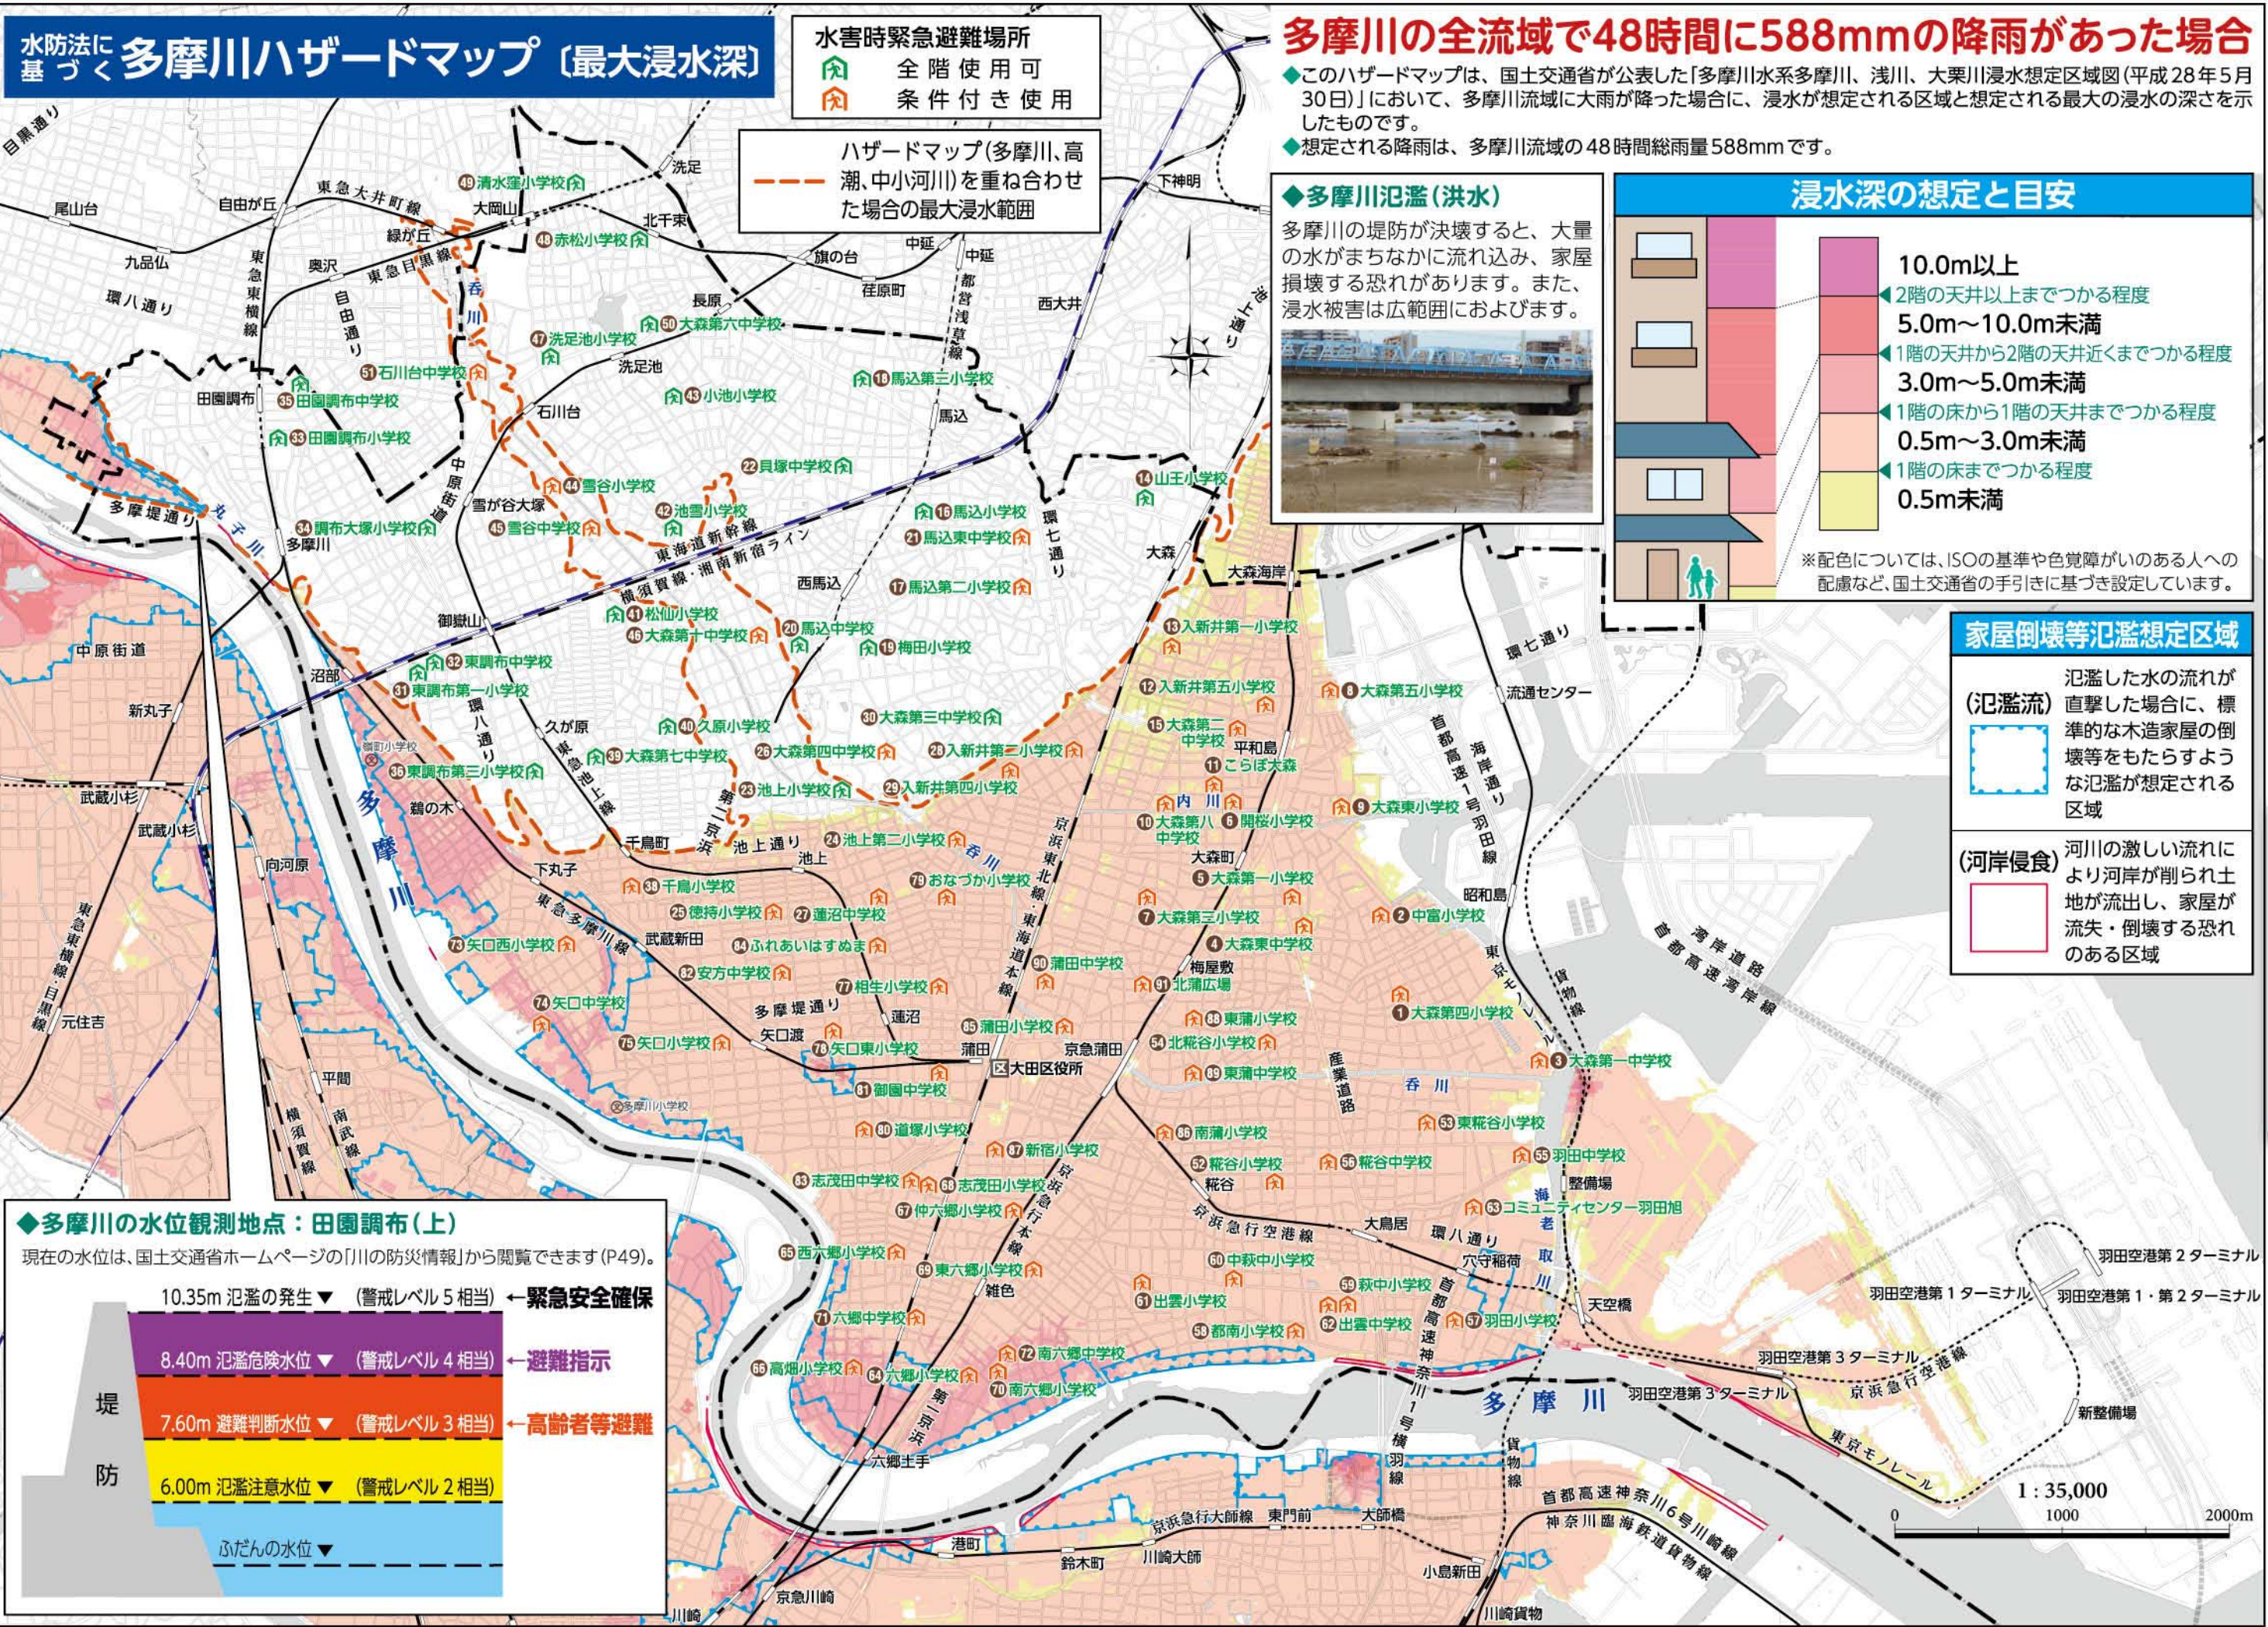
水防法に基づく多摩川ハザードマップ〔最大浸水深〕

水害時緊急避難場所
全階使用可
条件付き使用

ハザードマップ(多摩川、高潮、中小河川)を重ね合わせた場合の最大浸水範囲

多摩川の全流域で48時間に588mmの降雨があった場合

◆このハザードマップは、国土交通省が公表した「多摩川水系多摩川、浅川、大栗川浸水想定区域図(平成28年5月30日)」において、多摩川流域に大雨が降った場合に、浸水が想定される区域と想定される最大の浸水の深さを示したものです。
◆想定される降雨は、多摩川流域の48時間総雨量588mmです。

◆多摩川氾濫(洪水)
多摩川の堤防が決壊すると、大量の水がまちなかに流れ込み、家屋損壊する恐れがあります。また、浸水被害は広範囲におよびます。

浸水深の想定と目安
10.0m以上
2階の天井以上までつかる程度
5.0m～10.0m未満
1階の天井から2階の天井近くまでつかる程度
3.0m～5.0m未満
1階の床から1階の天井までつかる程度
0.5m～3.0m未満
1階の床までつかる程度
0.5m未満
※配色については、ISOの基準や色覚障がいのある人への配慮など、国土交通省の手引きに基づき設定しています。

家屋倒壊等氾濫想定区域
(氾濫流) 氾濫した水の流れが直撃した場合に、標準的な木造家屋の倒壊等をもたらすような氾濫が想定される区域
(河岸侵食) 河川の激しい流れにより河岸が削られ土地が流出し、家屋が流失・倒壊する恐れのある区域

◆多摩川の水位観測地点:田園調布(上)
現在の水位は、国土交通省ホームページの「川の防災情報」から閲覧できます(P49)。
10.35m 氾濫の発生 (警戒レベル5相当) ←緊急安全確保
8.40m 氾濫危険水位 (警戒レベル4相当) ←避難指示
7.60m 避難判断水位 (警戒レベル3相当) ←高齢者等避難
6.00m 氾濫注意水位 (警戒レベル2相当)
ふだんの水位
堤防

目黒通り 尾山台 自由が丘 東急大井町線 九品仏 奥沢 緑が丘 東急目黒線 大岡山 洗足 北千束 東急東横線 環八通り 自由通り 旗の台 中延 荏原町 長原 都営浅草線 西大井 下神明 池上通り 洗足池 石川台 馬込 田園調布 雪が谷大塚 中原街道 多摩堤通り 丸子川 多摩川 東海道新幹線 横須賀線・湘南新宿ライン 西馬込 環七通り 大森 大森海岸 御嶽山 沼部 久が原 東急池上線 千鳥町 第二京浜 池上通り 池上 呑川 京浜東北線・東海道本線 鵜の木 下丸子 東急多摩川線 武蔵新田 矢口渡 蓮沼 蒲田 京急蒲田 区大田区役所 梅屋敷 平和島 大森町 内川 首都高速1号羽田線 海岸通り 昭和島 東京モノレール 貨物線 流通センター 首都高速湾岸線 湾岸道路 産業道路 大鳥居 穴守稲荷 天空橋 糀谷 京浜急行空港線 京急本線 雑色 六郷土手 港町 鈴木町 川崎大師 東門前 大師橋 小島新田 京急川崎 川崎 川崎貨物 首都高速神奈川1号横羽線 首都高速神奈川6号川崎線 神奈川臨海鉄道貨物線 京急大師線 海老取川 整備場 新整備場 羽田空港第1ターミナル 羽田空港第2ターミナル 羽田空港第1・第2ターミナル 羽田空港第3ターミナル 京浜急行空港線 中原街道 新丸子 武蔵小杉 向河原 元住吉 平間 横須賀線 南武線 東急東横線 目黒線 多摩川 多摩川小学校

49清水窪小学校 48赤松小学校 47洗足池小学校 50大森第六中学校 51石川台中学校 43小池小学校 18馬込第三小学校 35田園調布中学校 33田園調布小学校 44雪谷小学校 42池雪小学校 22貝塚中学校 45雪谷中学校 34調布大塚小学校 16馬込小学校 21馬込東中学校 14山王小学校 17馬込第二小学校 41松仙小学校 46大森第十中学校 20馬込中学校 19梅田小学校 13入新井第一小学校 32東調布中学校 31東調布第一小学校 12入新井第五小学校 8大森第五小学校 30大森第三中学校 40久原小学校 15大森第二中学校 11こらぼ大森 39大森第七中学校 26大森第四中学校 28入新井第二小学校 36東調布第三小学校 23池上小学校 29入新井第四小学校 9大森東小学校 10大森第八中学校 6開桜小学校 24池上第二小学校 5大森第一小学校 79おなづか小学校 38千鳥小学校 25徳持小学校 27蓮沼中学校 7大森第三小学校 2中富小学校 4大森東中学校 73矢口西小学校 84ふれあいはすぬま 82安方中学校 90蒲田中学校 91北蒲広場 77相生小学校 88東蒲小学校 74矢口中学校 1大森第四小学校 85蒲田小学校 54北糀谷小学校 75矢口小学校 76矢口東小学校 3大森第一中学校 89東蒲中学校 81御園中学校 53東糀谷小学校 80道塚小学校 87新宿小学校 86南蒲小学校 55羽田中学校 52糀谷小学校 56糀谷中学校 83志茂田中学校 68志茂田小学校 63コミュニティセンター羽田旭 67仲六郷小学校 65西六郷小学校 69東六郷小学校 60中萩中小学校 59萩中小学校 61出雲小学校 71六郷中学校 58都南小学校 62出雲中学校 57羽田小学校 72南六郷中学校 66高畑小学校 64六郷小学校 70南六郷小学校

1 : 35,000
0 1000 2000m